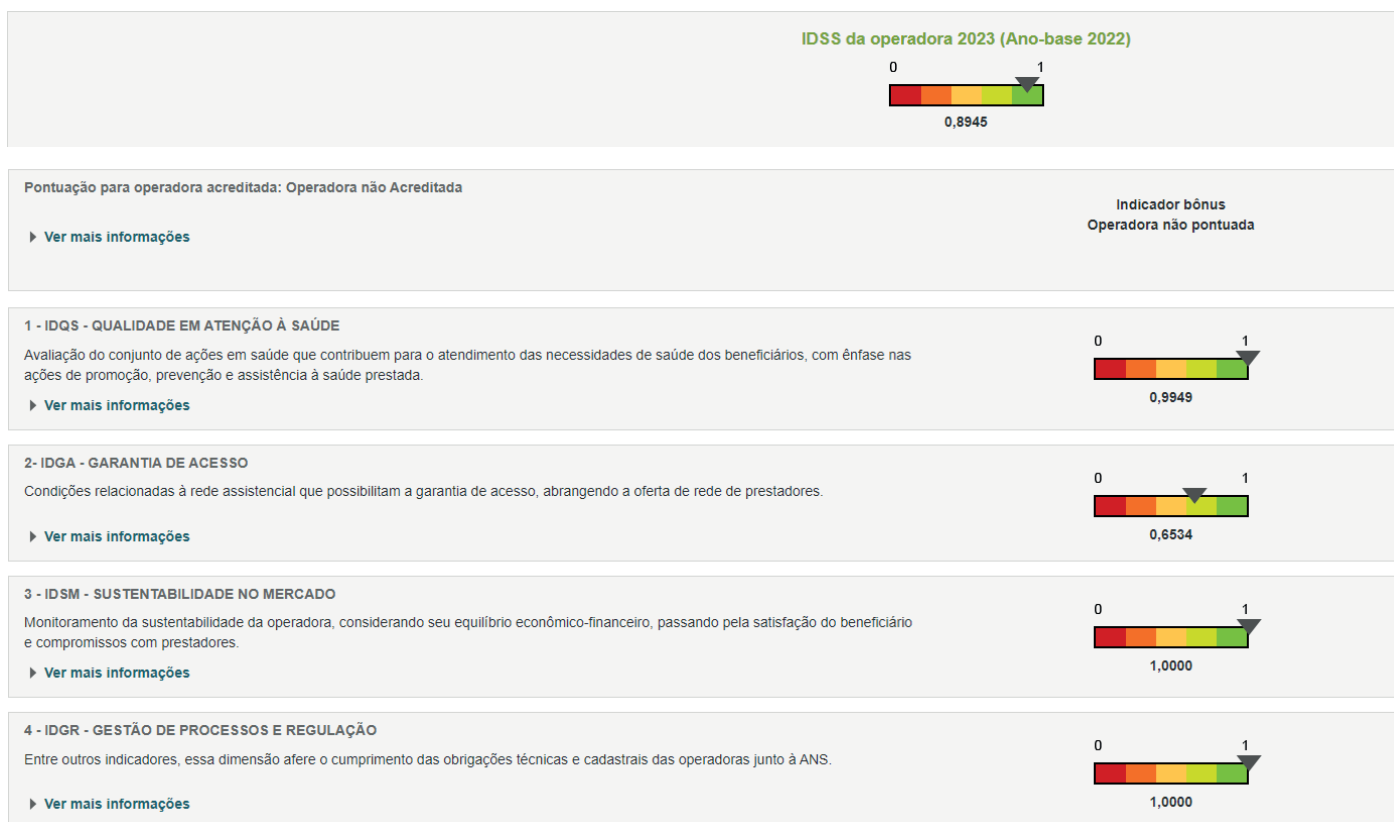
IDSS da operadora 2023 (Ano-base 2022)

0 1

0,8945

Pontuação para operadora acreditada: Operadora não Acreditada

Ver mais informações

Indicador bônus
Operadora não pontuada

1 - IDQS - QUALIDADE EM ATENÇÃO À SAÚDE

Avaliação do conjunto de ações em saúde que contribuem para o atendimento das necessidades de saúde dos beneficiários, com ênfase nas ações de promoção, prevenção e assistência à saúde prestada.

Ver mais informações

0 1

0,9949

2- IDGA - GARANTIA DE ACESSO

Condições relacionadas à rede assistencial que possibilitam a garantia de acesso, abrangendo a oferta de rede de prestadores.

Ver mais informações

0 1

0,6534

3 - IDSM - SUSTENTABILIDADE NO MERCADO

Monitoramento da sustentabilidade da operadora, considerando seu equilíbrio econômico-financeiro, passando pela satisfação do beneficiário e compromissos com prestadores.

Ver mais informações

0 1

1,0000

4 - IDGR - GESTÃO DE PROCESSOS E REGULAÇÃO

Entre outros indicadores, essa dimensão afere o cumprimento das obrigações técnicas e cadastrais das operadoras junto à ANS.

Ver mais informações

0 1

1,0000